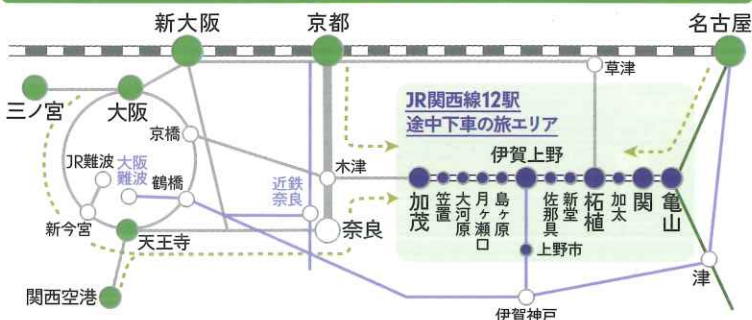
新大阪
京都
名古屋
草津
三ノ宮
大阪
JR関西線12駅
途中下車の旅エリア
京橋
JR難波
大阪難波
鶴橋
近鉄奈良
木津
伊賀上野
加茂
笠置
大河原
月ヶ瀬口
島ヶ原
佐那具
新堂
柘植
加太
関
亀山
新今宮
天王寺
奈良
上野市
津
関西空港
伊賀神戸